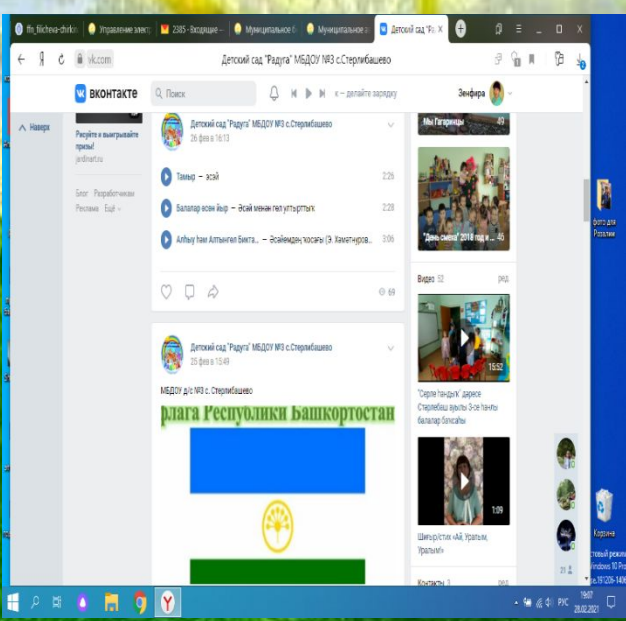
ffs_filicheva-chirkin | Управление элект | 2385 - Входящие | Муниципальное б | Муниципальное | Детский сад "Ра Х

Я vk.com Детский сад "Радуга" МБДОУ №3 с.Стерлибашево

ВКонтакте Поиск « – делайте зарядку Зенфира

Наверх

Рисуйте и выигрывайте призы!
jardinart.ru

Блог Разработчикам Реклама Ещё

Детский сад "Радуга" МБДОУ №3 с.Стерлибашево
26 фев в 16:13

Тамыр – эсэй 2:26

Балалар өсән йыр – Әсәй менән гел уптыртык 2:28

Алпыу һәм Алтынгел Бикта... – Әсәйемдең ҡосағы (Э. Хаматнуров... 3:06

69

Детский сад "Радуга" МБДОУ №3 с.Стерлибашево
25 фев в 15:49

МБДОУ д/с №3 с. Стерлибашево

флага Республики Башкортостан

Мы Гагаринцы 49

"День смеха" 2018 год и... 45

Видео 52 ред.

15:52

"Сәрле таңдык" дәресе Стерлебаш ауылы 3-се һанлы балалар баҡсаһы

1:09

Шиғыр/стих «Ай, Уралым, Уралым!»

Контакты 3 ред.

фото для Розалии

Корзина

Тестовый режим
Windows 10 Pro
ка 19120h-1406

РУС 19:07 28.02.2021